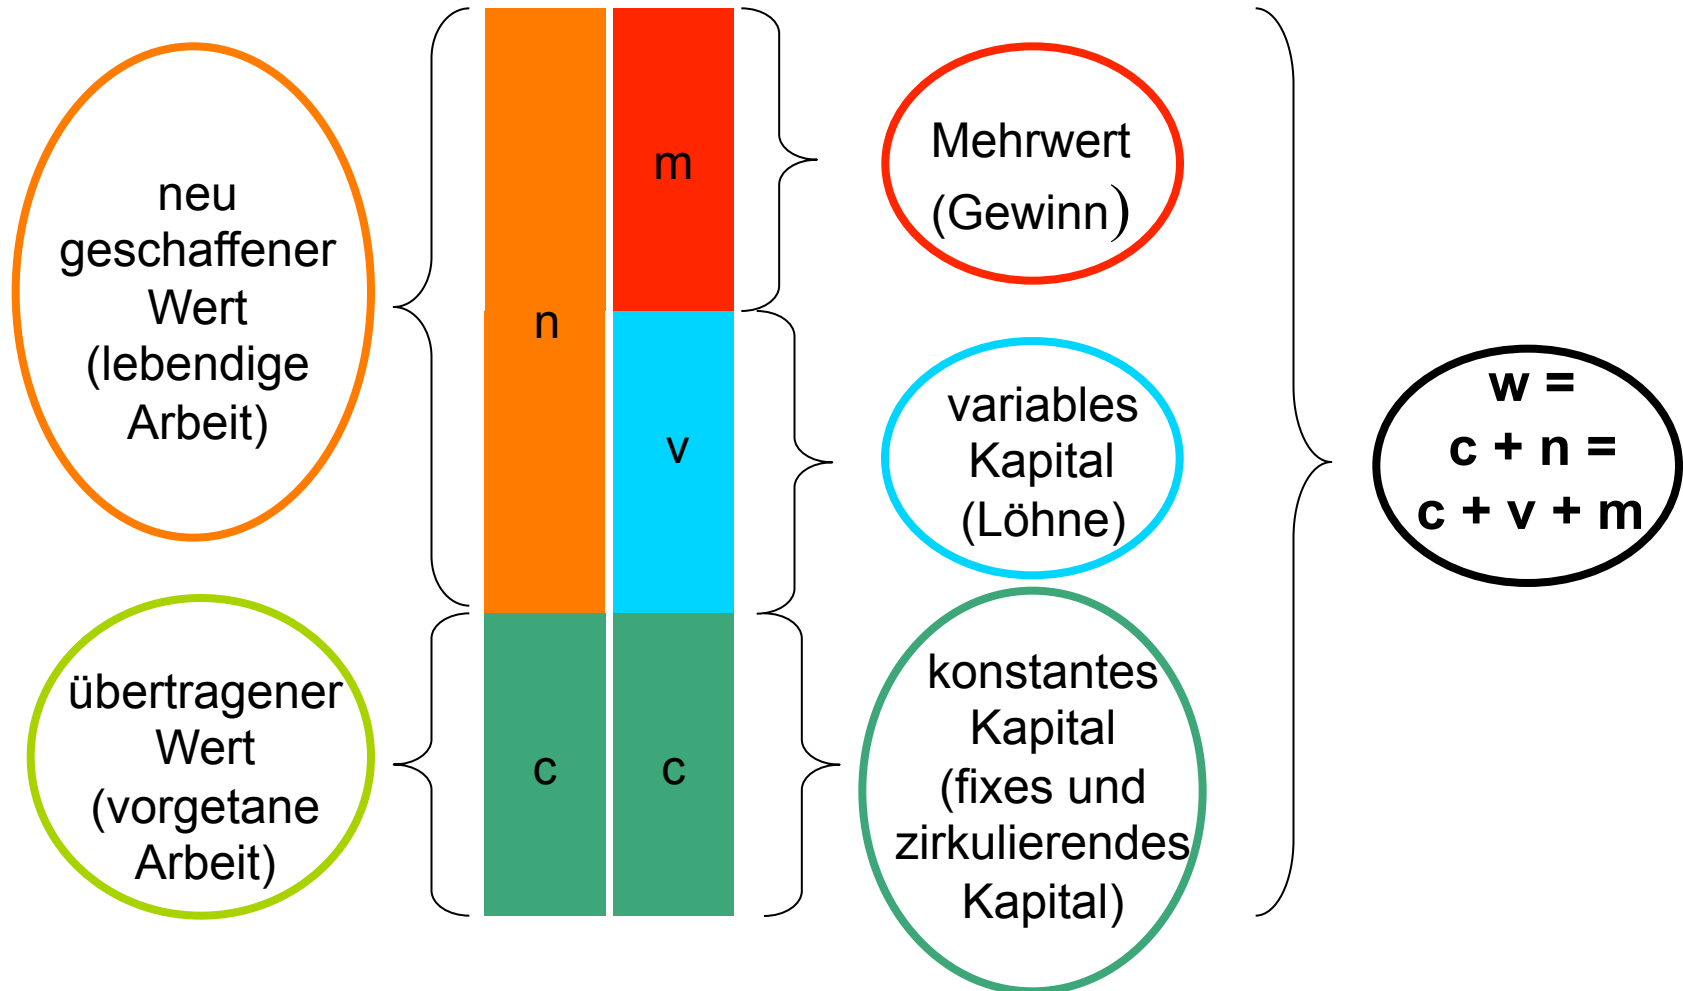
neu geschaffener Wert (lebendige Arbeit)

übertragener Wert (vorgetane Arbeit)

n

m

v

c

c

Mehrwert (Gewinn)

variables Kapital (Löhne)

konstantes Kapital (fixes und zirkulierendes Kapital)

w = c + n = c + v + m